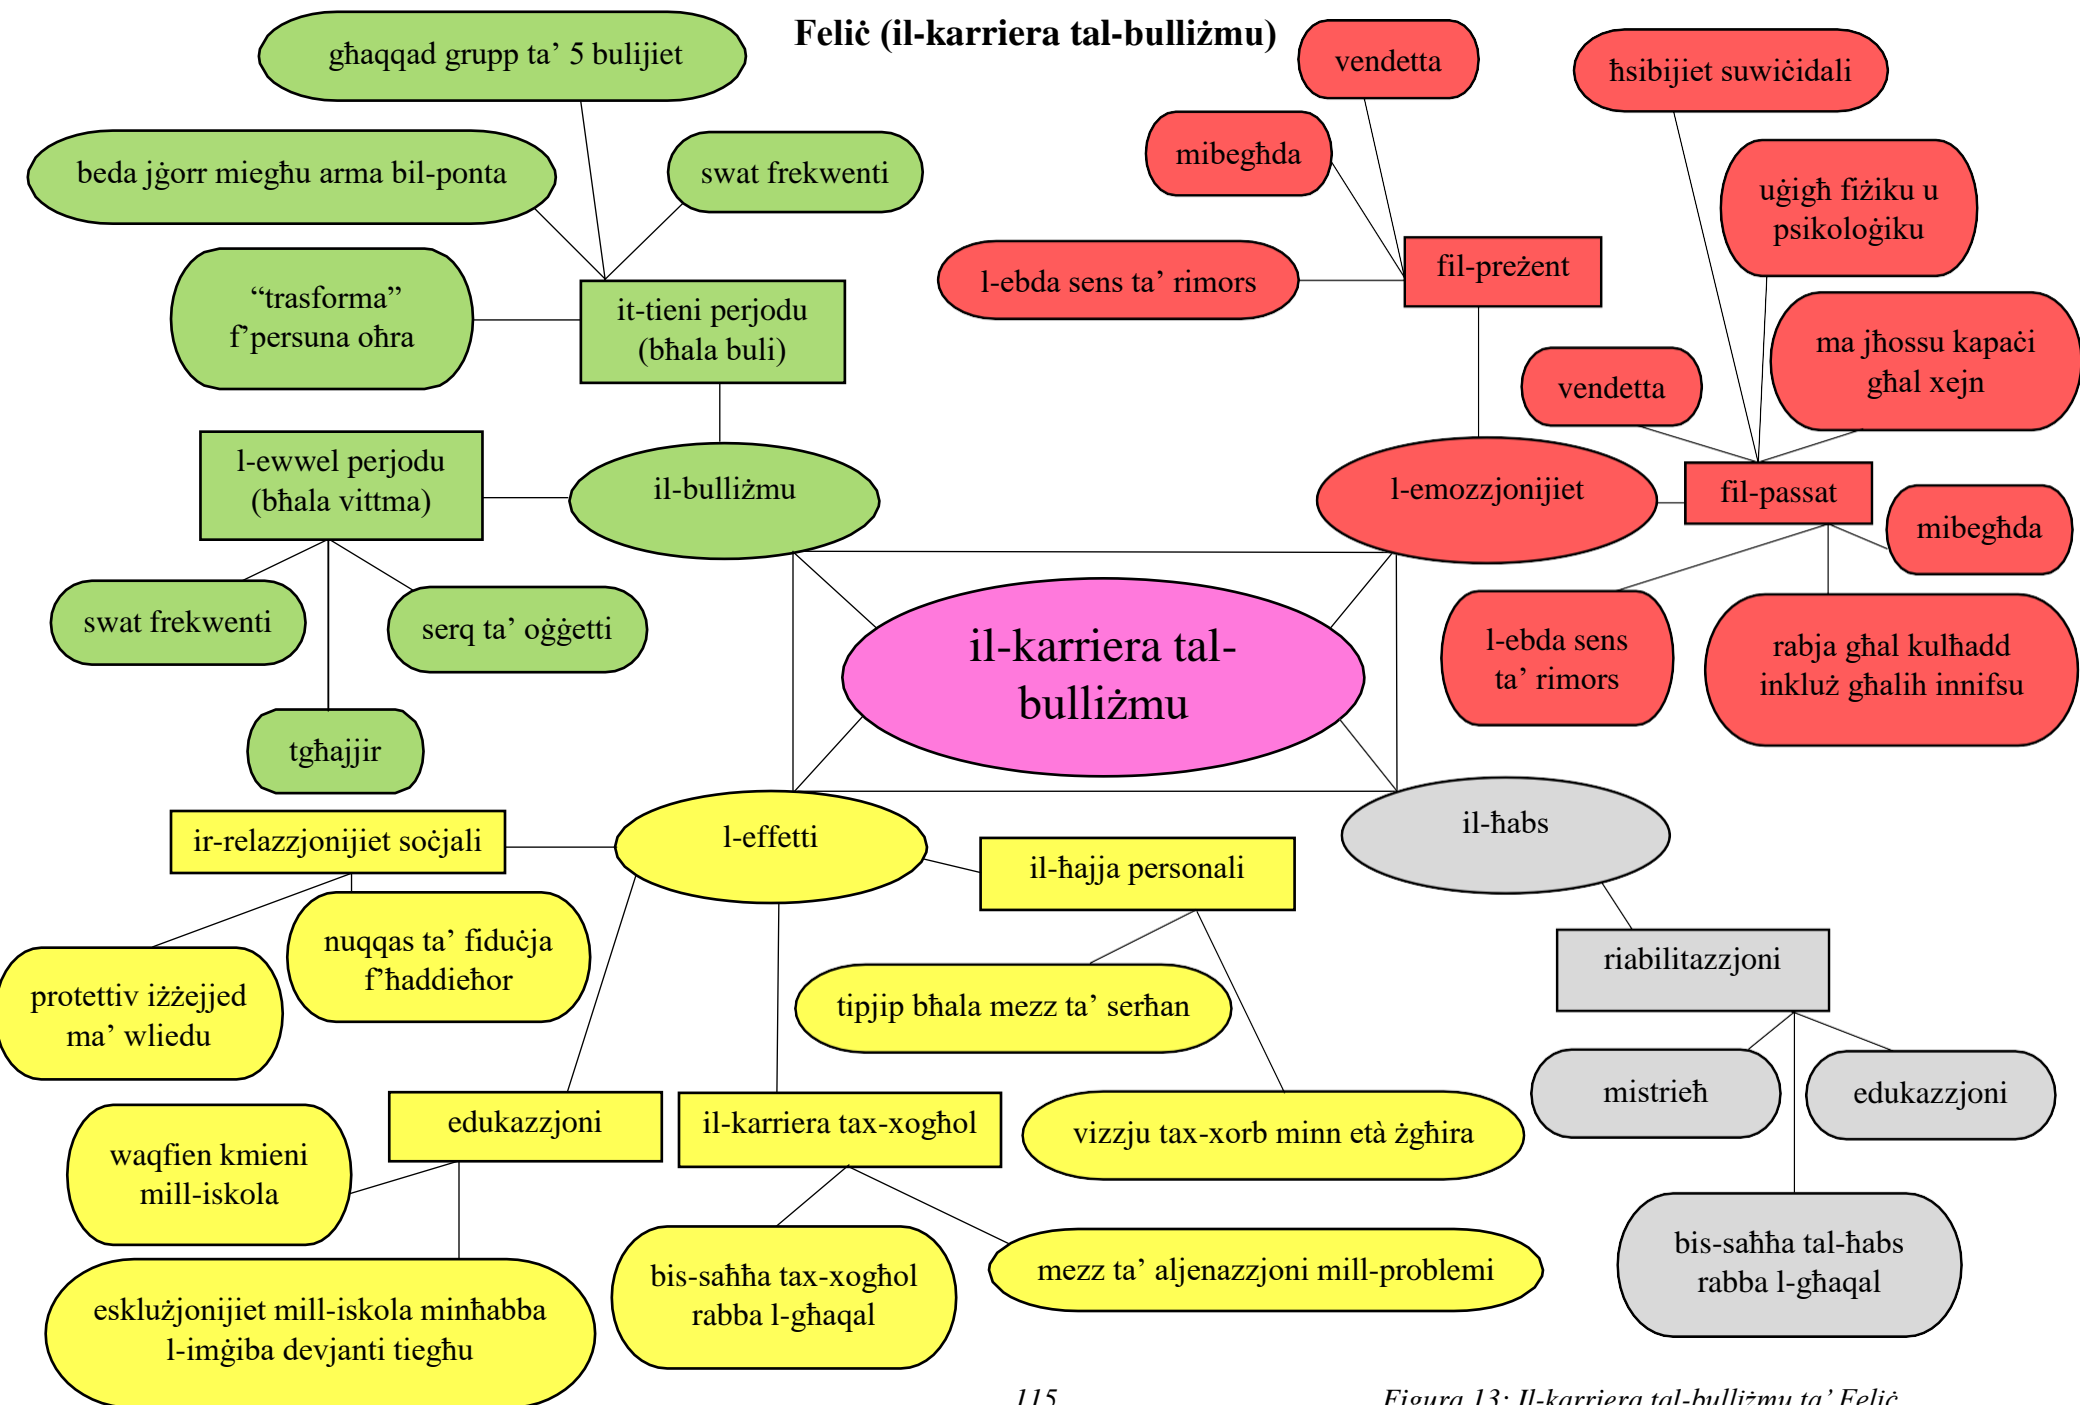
Feliċ (il-karriera tal-bulliżmu)

għaqqad grupp ta' 5 bulijiet

beda jġorr miegħu arma bil-ponta

swat frekwenti

"trasforma" f'persuna oħra

it-tieni perjodu (bħala buli)

l-ewwel perjodu (bħala vittma)

il-bulliżmu

swat frekwenti

serq ta' oġġetti

tgħajjir

vendetta

ħsibijiet suwiċidali

mibegħda

uġigħ fiżiku u psikoloġiku

l-ebda sens ta' rimors

fil-preżent

ma jħossu kapaċi għal xejn

vendetta

l-emozzjonijiet

fil-passat

mibegħda

l-ebda sens ta' rimors

rabja għal kulħadd inkluż għalih innifsu

il-karriera tal-bulliżmu

ir-relazzjonijiet soċjali

l-effetti

il-ħajja personali

il-ħabs

nuqqas ta' fiduċja f'ħaddieħor

protettiv iżżejjed ma' wliedu

tipjip bħala mezz ta' serħan

riabilitazzjoni

edukazzjoni

il-karriera tax-xogħol

vizzju tax-xorb minn età żgħira

mistrieħ

edukazzjoni

waqfien kmieni mill-iskola

esklużjonijiet mill-iskola minħabba l-imġiba devjanti tiegħu

bis-saħħa tax-xogħol rabba l-għaqal

mezz ta' aljenazzjoni mill-problemi

bis-saħħa tal-ħabs rabba l-għaqal

115

Figura 13: Il-karriera tal-bulliżmu ta' Feliċ